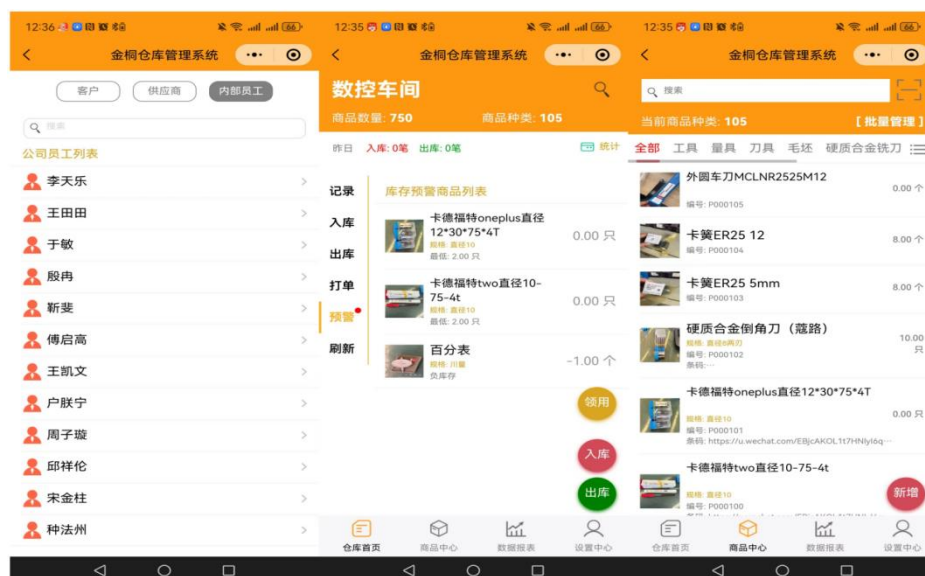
12:36 66

金桐仓库管理系统

客户 供应商 内部员工

搜索

公司员工列表

李天乐
王田田
于敏
殷冉
靳斐
傅启高
王凯文
户朕宁
周子璇
邱祥伦
宋金柱
种法州

12:35 66

金桐仓库管理系统

数控车间

商品数量: 750 商品种类: 105

昨日 入库: 0笔 出库: 0笔 统计

记录
入库
出库
打单
预警
刷新

库存预警商品列表

卡德福特oneplus直径12*30*75*4T
规格: 直径10
最低: 2.00 只
0.00 只

卡德福特two直径10-75-4t
规格: 直径10
最低: 2.00 只
0.00 只

百分表
规格: 川量
负库存
-1.00 个

领用
入库
出库

仓库首页 商品中心 数据报表 设置中心

12:35 66

金桐仓库管理系统

搜索

当前商品种类: 105 [ 批量管理 ]

全部 工具 量具 刀具 毛坯 硬质合金铣刀

外圆车刀MCLNR2525M12
编号: P000105
0.00 个

卡簧ER25 12
编号: P000104
8.00 个

卡簧ER25 5mm
编号: P000103
8.00 个

硬质合金倒角刀（蔻路）
规格: 直径8两刃
编号: P000102
条码: ...
10.00 只

卡德福特oneplus直径12*30*75*4T
规格: 直径10
编号: P000101
条码: https://u.wechat.com/EBjcAKOL1t7HNly6q...
0.00 个

卡德福特two直径10-75-4t
规格: 直径10
编号: P000100
条码: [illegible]

新增

仓库首页 商品中心 数据报表 设置中心